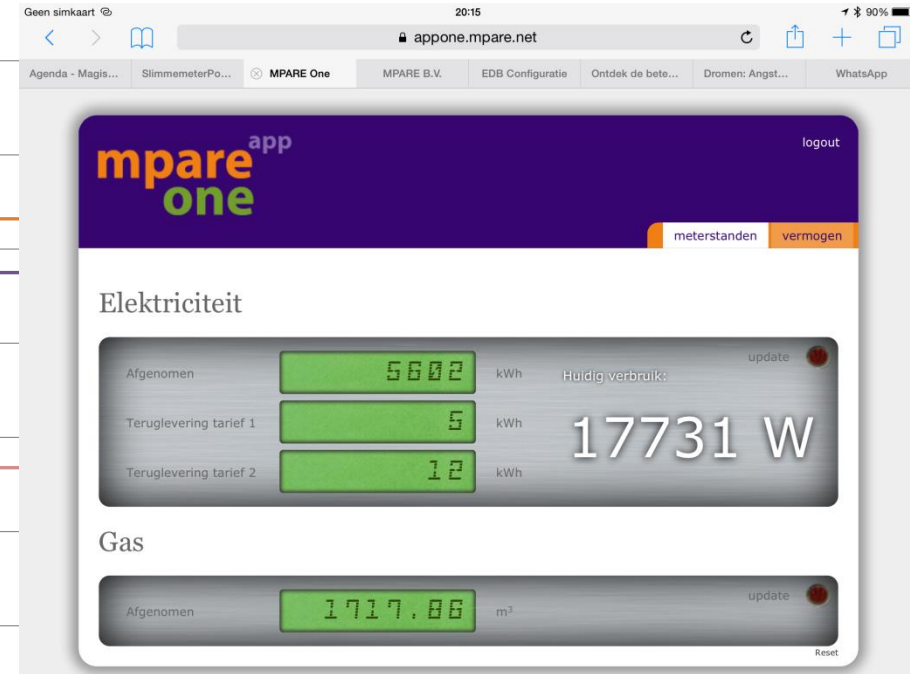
Geen simkaart

20:15

90%

appone.mpare.net

Agenda - Magis... SlimmemeterPo... MPARE One MPARE B.V. EDB Configuratie Ontdek de bete... Dromen: Angst... WhatsApp

mpare app one

logout

meterstanden vermogen

Elektriciteit

update

Afgenomen 5602 kWh

Huidig verbruik:

Teruglevering tarief 1 5 kWh

17731 W

Teruglevering tarief 2 12 kWh

Gas

update

Afgenomen 1717.86 m³

Reset